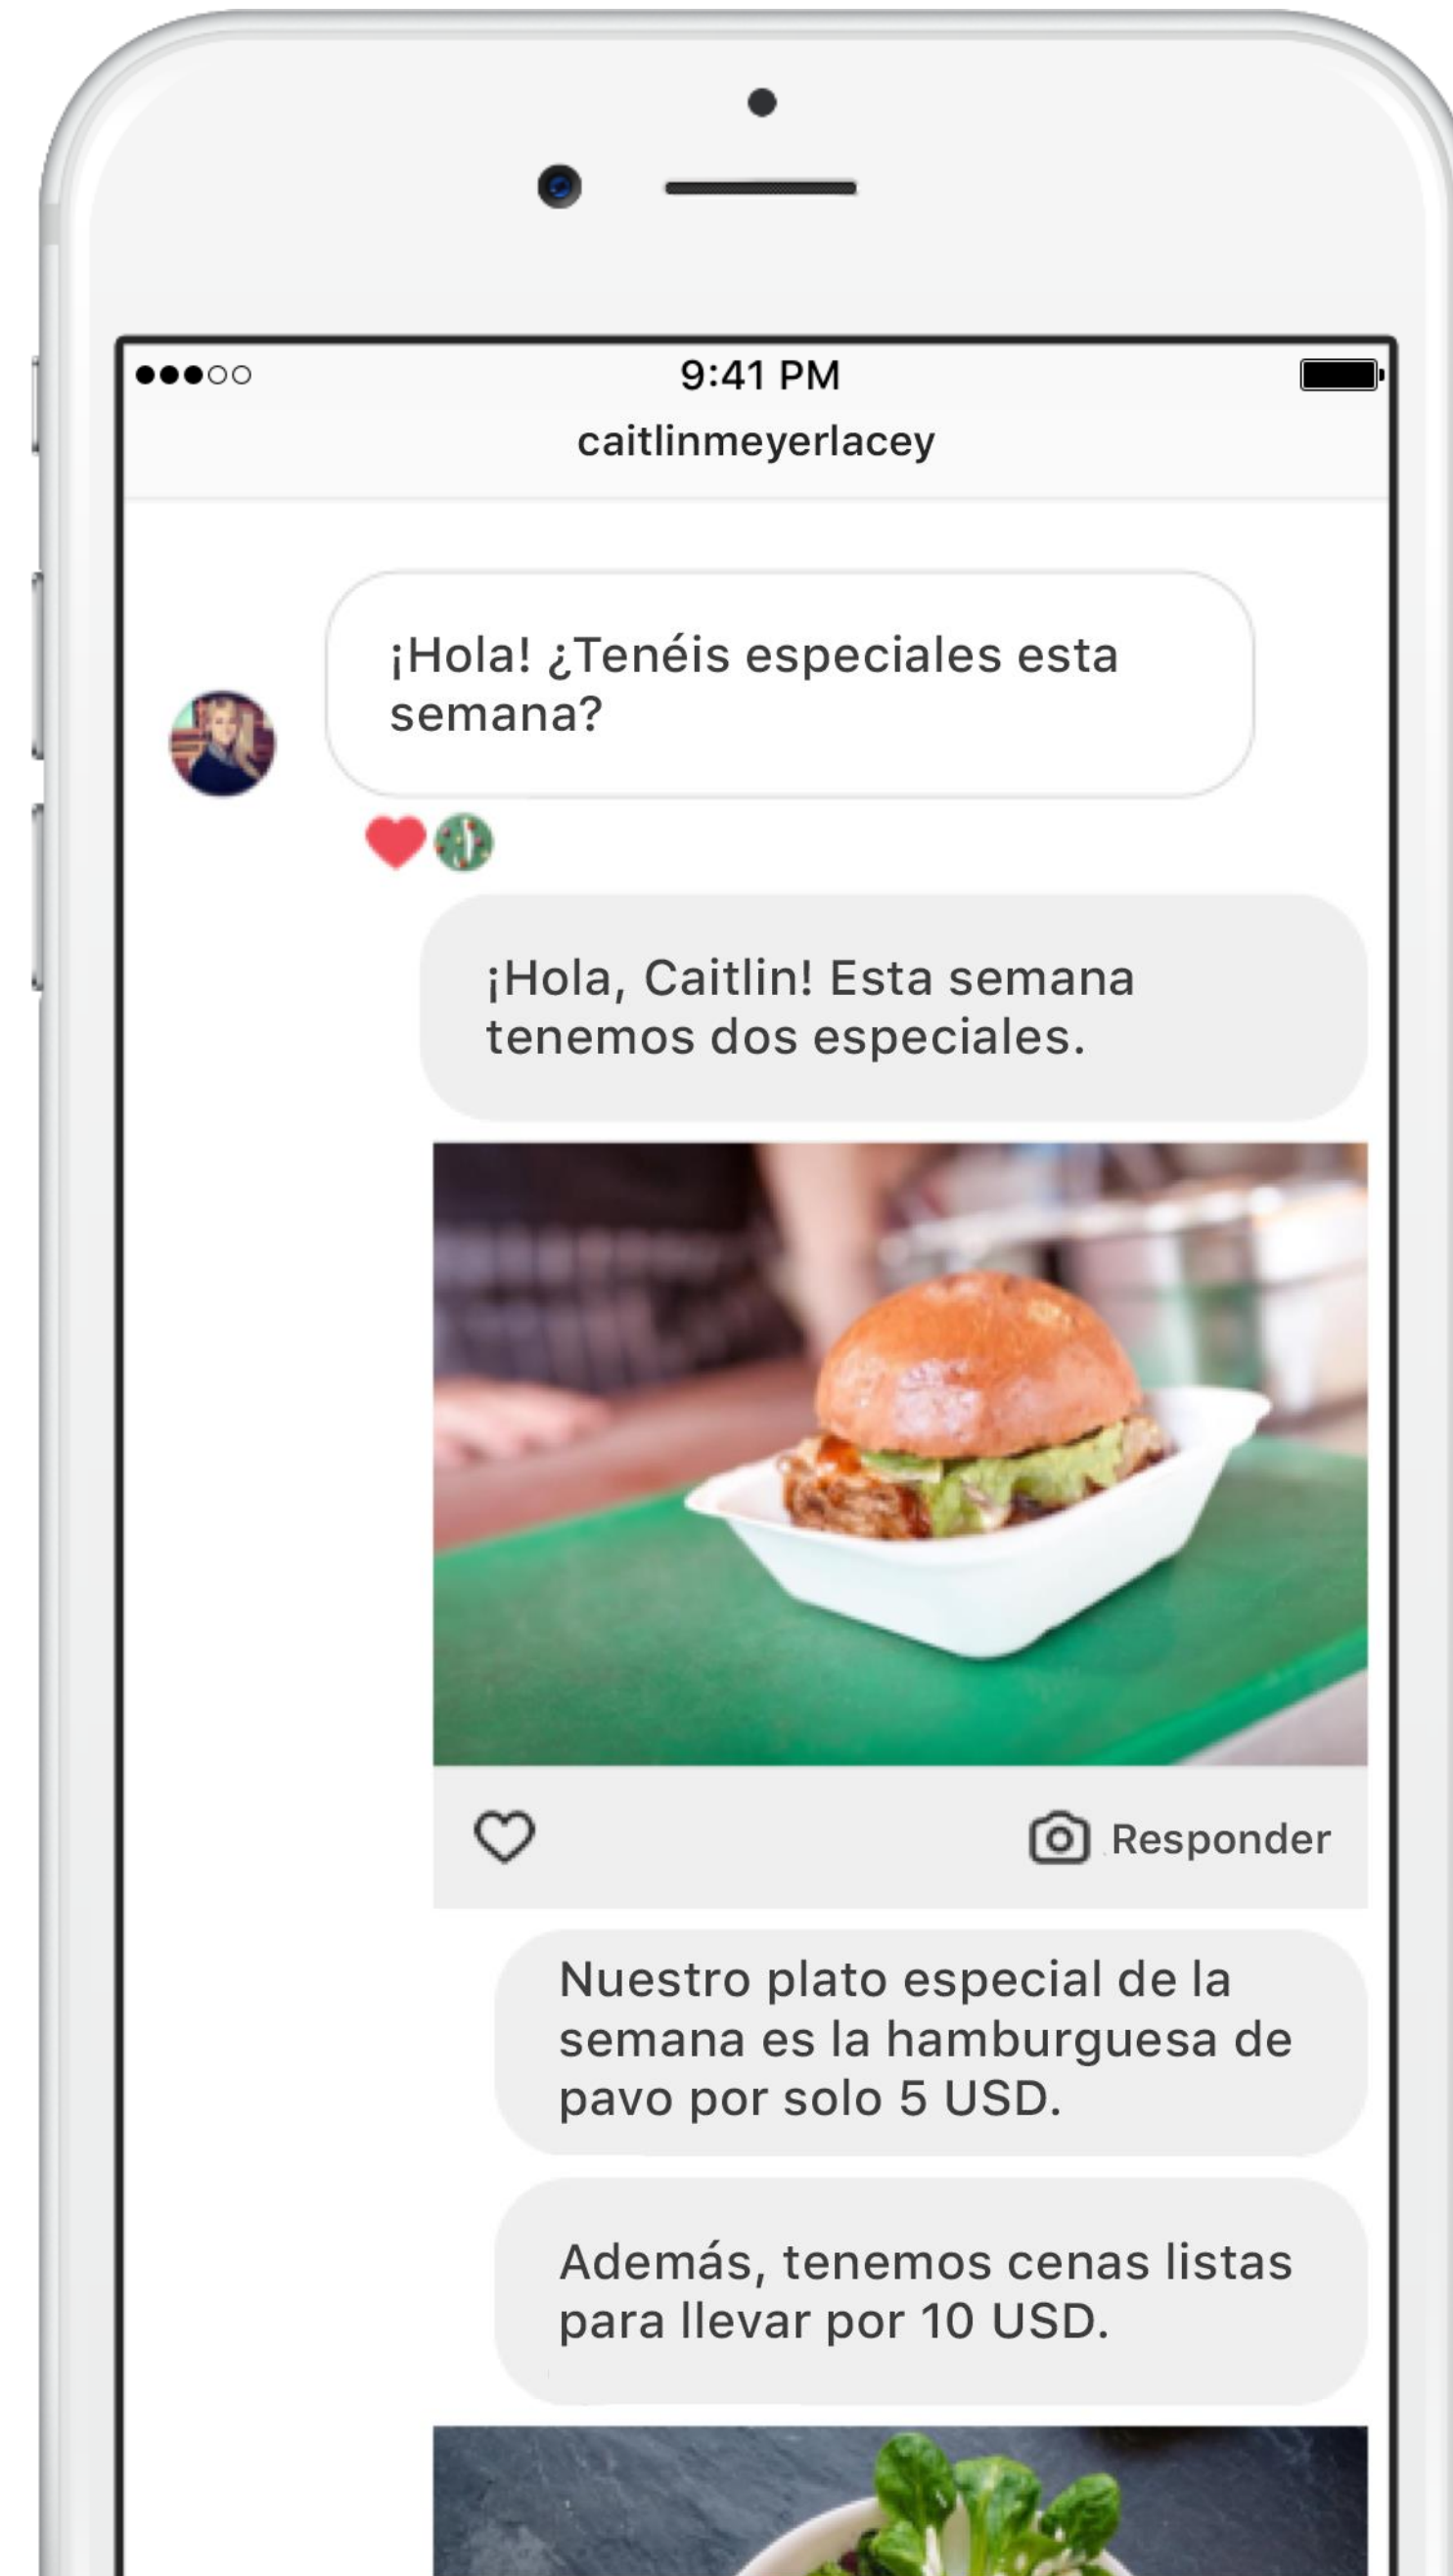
●●●○○ 9:41 PM

caitlinmeyerlacey

¡Hola! ¿Tenéis especiales esta semana?

¡Hola, Caitlin! Esta semana tenemos dos especiales.

Responder

Nuestro plato especial de la semana es la hamburguesa de pavo por solo 5 USD.

Además, tenemos cenas listas para llevar por 10 USD.